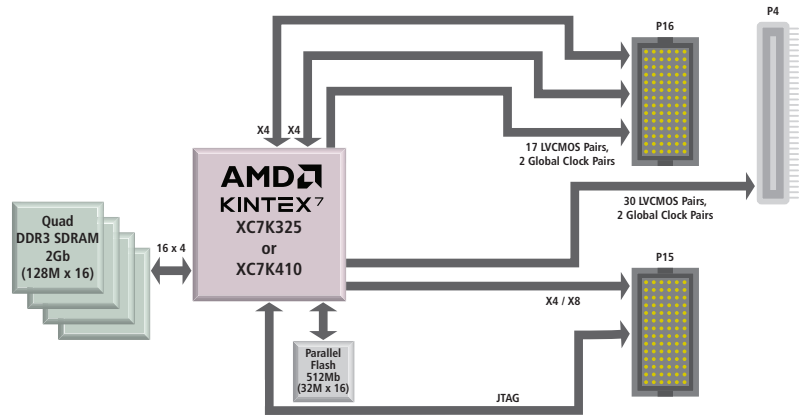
P16

P4

X4 X4

17 LVCMOS Pairs, 2 Global Clock Pairs

AMD
KINTEX 7
XC7K325
or
XC7K410

Quad DDR3 SDRAM 2Gb (128M x 16)

16 x 4

30 LVCMOS Pairs, 2 Global Clock Pairs

P15

X4 / X8

Parallel Flash 512Mb (32M x 16)

JTAG